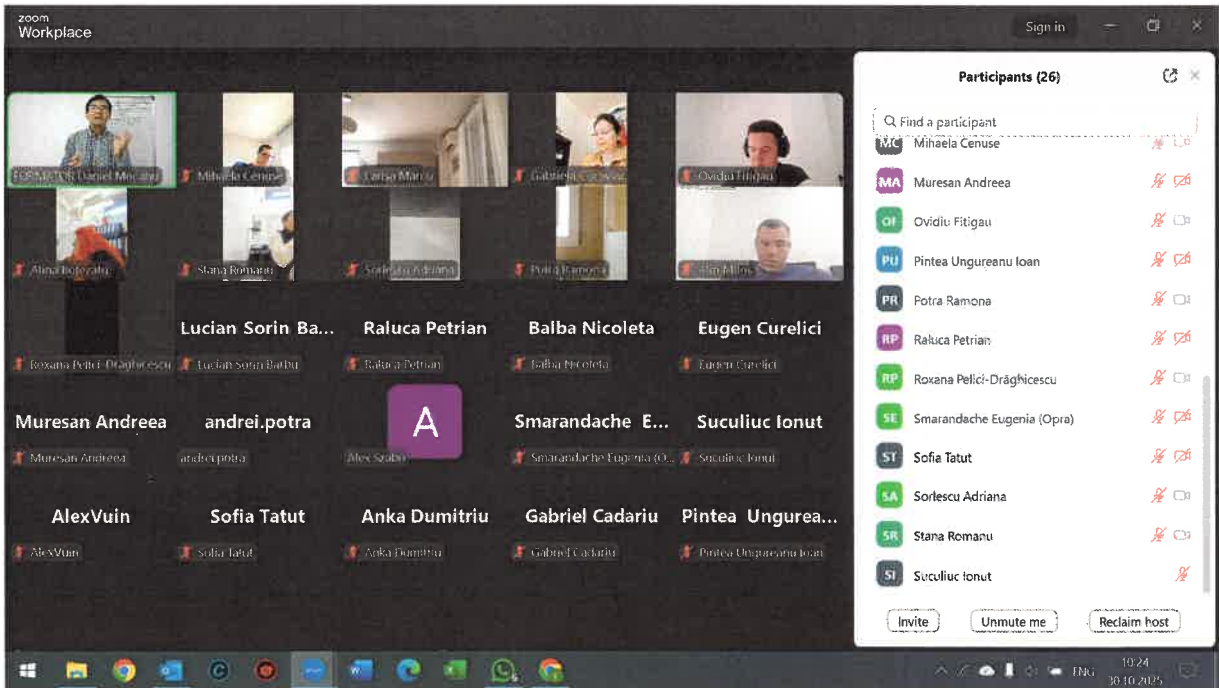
zoom Workplace

Sign in

FORMATOR Daniel Mocanu

Mihaela Cenuse

Larisa Marcu

Gabriela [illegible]

Ovidiu Fitigau

Alina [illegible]

Stana Romanu

Sorlescu Adriana

Potra Ramona

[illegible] Milos

Lucian Sorin Ba...

Raluca Petrian

Balba Nicoleta

Eugen Curelici

Roxana Pelici-Drăghicescu

Lucian Sorin Barbu

Raluca Petrian

Balba Nicoleta

Eugen Curelici

Muresan Andreea

andrei.potra

A

Smarandache E...

Suculiuc Ionut

Muresan Andreea

andrei.potra

Alex Szabo

Smarandache Eugenia (O...

Suculiuc Ionut

AlexVuin

Sofia Tatut

Anka Dumitriu

Gabriel Cadariu

Pintea Ungurea...

AlexVuin

Sofia Tatut

Anka Dumitriu

Gabriel Cadariu

Pintea Ungureanu Ioan

Participants (26)

Find a participant

MC Mihaela Cenuse

MA Muresan Andreea

OF Ovidiu Fitigau

PU Pintea Ungureanu Ioan

PR Potra Ramona

RP Raluca Petrian

RP Roxana Pelici-Drăghicescu

SE Smarandache Eugenia (Opra)

ST Sofia Tatut

SA Sorlescu Adriana

SR Stana Romanu

SI Suculiuc Ionut

Invite

Unmute me

Reclaim host

ENG 10:24 30.10.2025